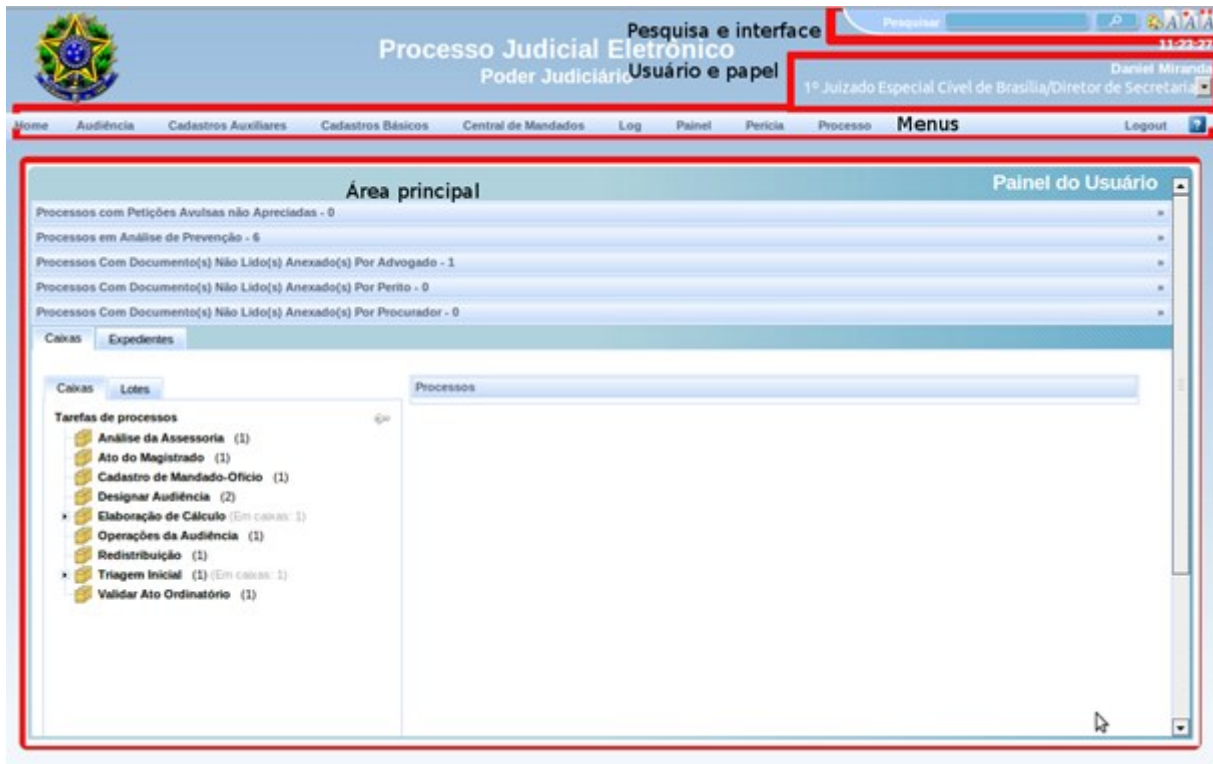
Processo Judicial Eletrônico
Poder Judiciário

Pesquisa e interface

Pesquisar

A A A

11:22:27

Usuário e papel

Daniel Miranda

1º Juizado Especial Civel de Brasília/Diretor de Secretaria

Home Audiência Cadastros Auxiliares Cadastros Básicos Central de Mandados Log Painel Pericia Processo Menus Logout

Área principal

Painel do Usuário

Processos com Petições Avulsas não Apreciadas - 0

Processos em Análise de Prevenção - 6

Processos Com Documento(s) Não Lido(s) Anexado(s) Por Advogado - 1

Processos Com Documento(s) Não Lido(s) Anexado(s) Por Perito - 0

Processos Com Documento(s) Não Lido(s) Anexado(s) Por Procurador - 0

Caixas Expedientes

Caixas Lotes

Processos

Tarefas de processos

Análise da Assessoria (1)
Ato do Magistrado (1)
Cadastro de Mandado-Ofício (1)
Designar Audiência (2)
Elaboração de Cálculo (Em caixas: 1)
Operações da Audiência (1)
Redistribuição (1)
Triagem Inicial (1) (Em caixas: 1)
Validar Ato Ordinatório (1)